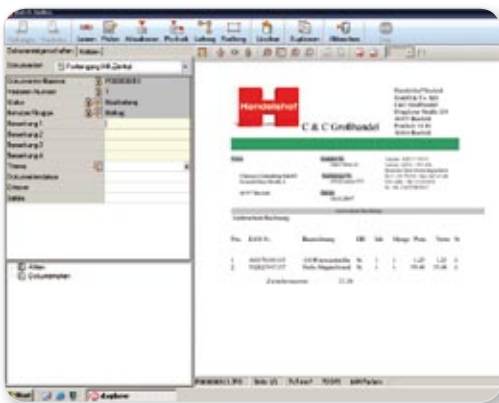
Lesen Prüfen Aktualisieren Protokoll Leitung Stapelung Löschen Duplizieren Abbrechen

Dokumenteigenschaften | Notizen

Dokumentart: Forderung HR-Zertif.

Dokumentname
Nummer
Status
Benutzergruppe
Bezeichnung 1
Bezeichnung 2
Bezeichnung 3
Bezeichnung 4
Thema
Dokumentdatum
Ordner
Notiz

Akten
Dokumentmappen

Handelshof
C & C Großhandel

Start